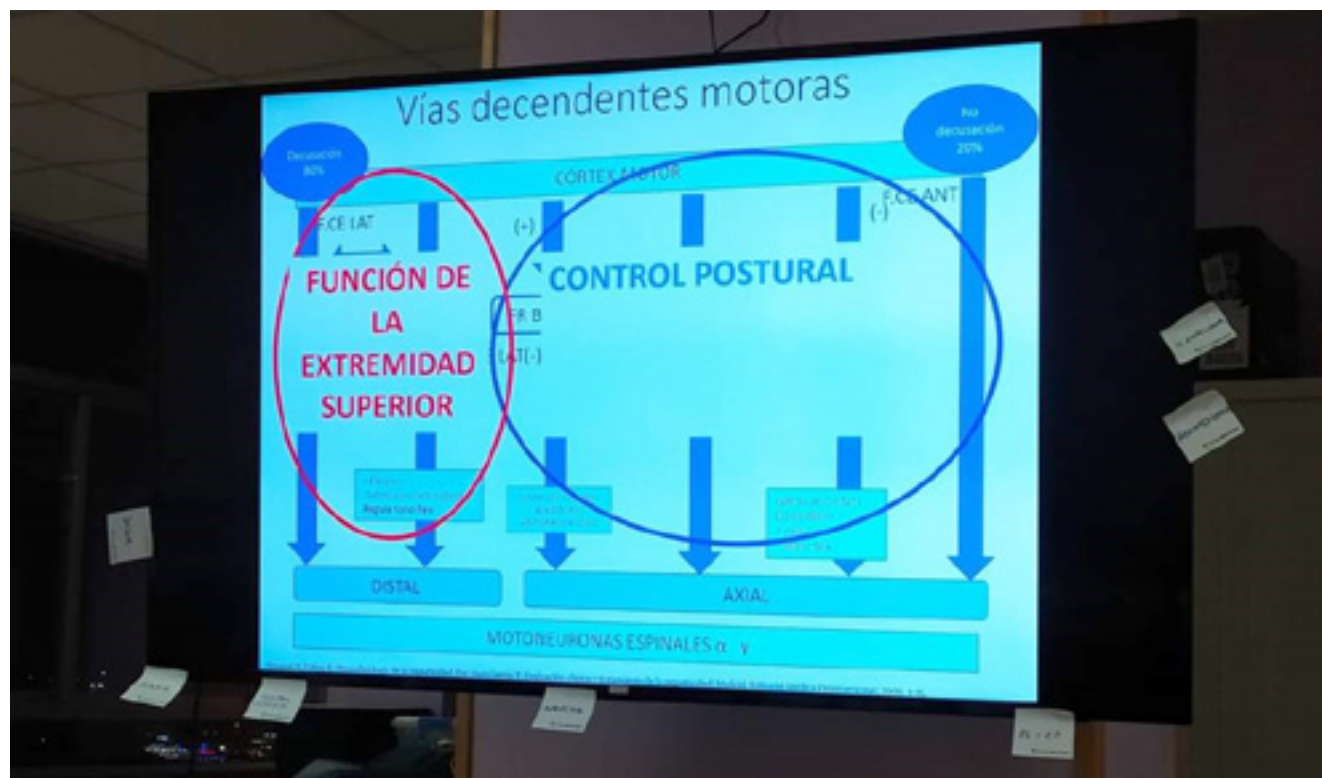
Vías decendentes motoras

Decusación 80%

No decusación 20%

CÓRTEX MOTOR

F.CE LAT

(+)

(-)

F.CE ANT

FUNCIÓN DE LA EXTREMIDAD SUPERIOR

CONTROL POSTURAL

F.R B

LAT(-)

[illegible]
Regula tono flex

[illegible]

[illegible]

DISTAL

AXIAL

MOTONEURONAS ESPINALES α γ

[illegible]